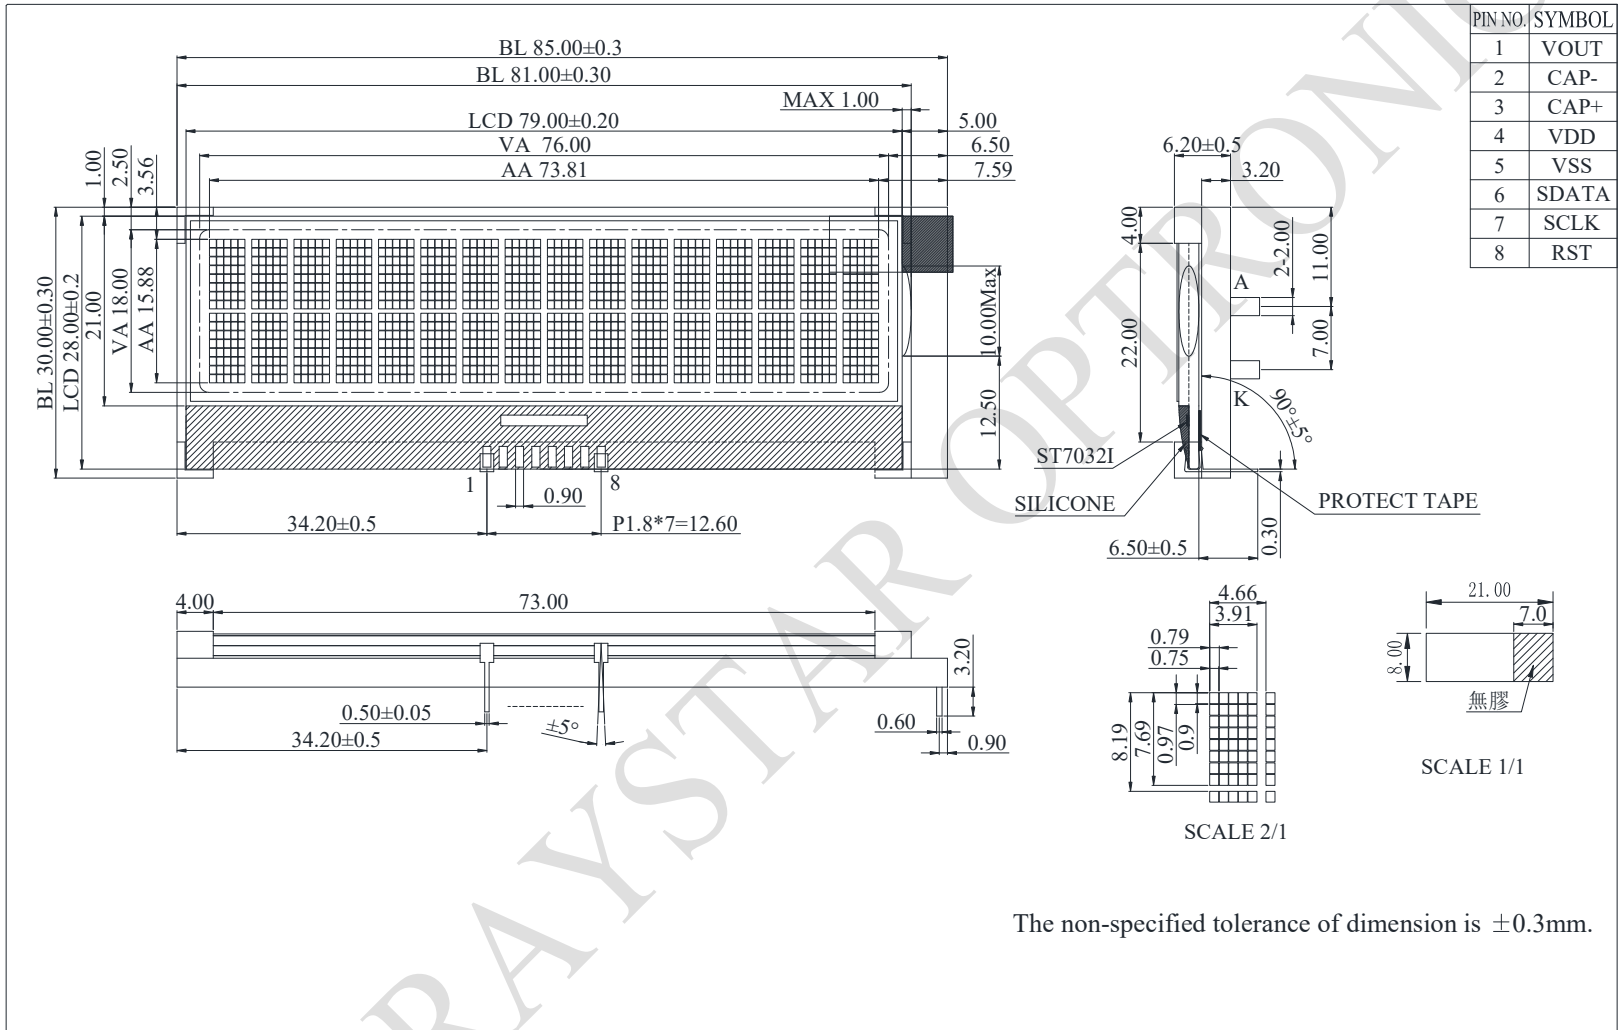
| PIN NO. | SYMBOL |
|---|---|
| 1 | VOUT |
| 2 | CAP- |
| 3 | CAP+ |
| 4 | VDD |
| 5 | VSS |
| 6 | SDATA |
| 7 | SCLK |
| 8 | RST |

BL 85.00±0.3
BL 81.00±0.30
MAX 1.00
LCD 79.00±0.20
5.00
VA 76.00
6.50
AA 73.81
7.59
1.00
2.50
3.56
BL 30.00±0.30
LCD 28.00±0.2
21.00
VA 18.00
AA 15.88
10.00Max
12.50
1
8
0.90
34.20±0.5
P1.8*7=12.60

6.20±0.5
3.20
4.00
2-2.00
11.00
A
7.00
22.00
K
90°±5°
ST7032I
SILICONE
PROTECT TAPE
0.30
6.50±0.5

4.00
73.00
3.20
0.50±0.05
±5°
0.60
34.20±0.5
0.90

4.66
3.91
0.79
0.75
8.19
7.69
0.97
0.9
SCALE 2/1

21.00
7.0
8.00
無膠
SCALE 1/1

The non-specified tolerance of dimension is ±0.3mm.

RAYSTAR OPTRONICS